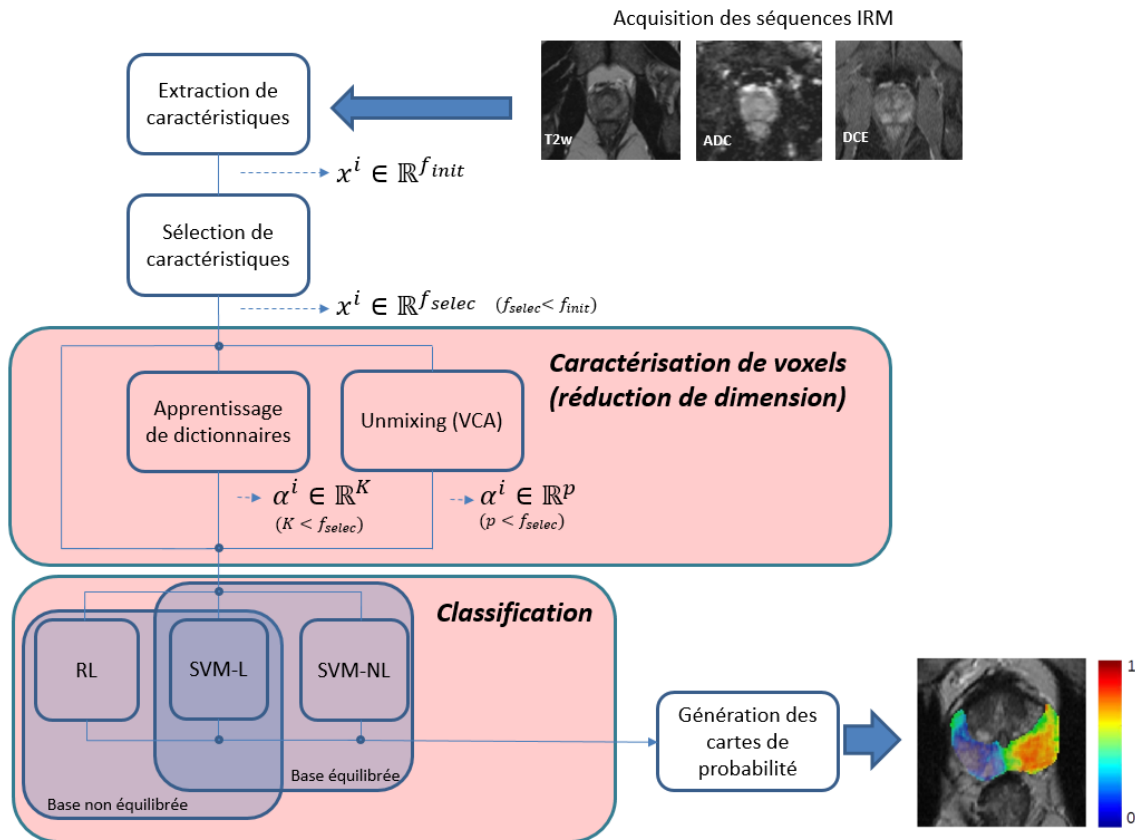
Acquisition des séquences IRM

T2w

ADC

DCE

Extraction de caractéristiques

$x^i \in \mathbb{R}^{f_{init}}$

Sélection de caractéristiques

$x^i \in \mathbb{R}^{f_{selec}}$ $(f_{selec} < f_{init})$

Caractérisation de voxels (réduction de dimension)

Apprentissage de dictionnaires

Unmixing (VCA)

$\alpha^i \in \mathbb{R}^K$ $(K < f_{selec})$

$\alpha^i \in \mathbb{R}^p$ $(p < f_{selec})$

Classification

RL

SVM-L

SVM-NL

Base équilibrée

Base non équilibrée

Génération des cartes de probabilité

1

0